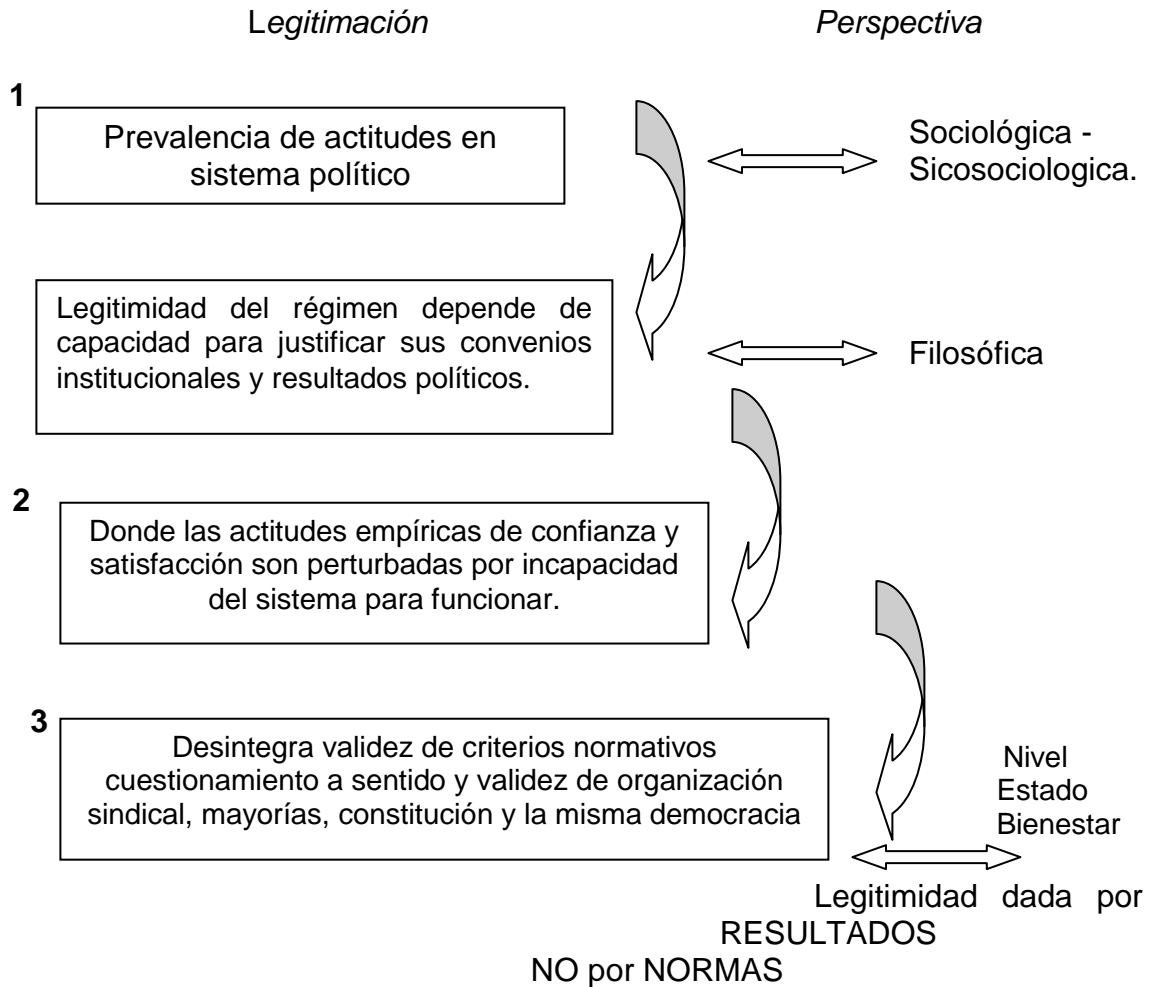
Legitimación

Perspectiva

1

Prevalencia de actitudes en sistema político

Sociológica - Sicosociologica.

Legitimidad del régimen depende de capacidad para justificar sus convenios institucionales y resultados políticos.

Filosófica

2

Donde las actitudes empíricas de confianza y satisfacción son perturbadas por incapacidad del sistema para funcionar.

3

Desintegra validez de criterios normativos cuestionamiento a sentido y validez de organización sindical, mayorías, constitución y la misma democracia

Nivel Estado Bienestar

Legitimidad dada por RESULTADOS NO por NORMAS